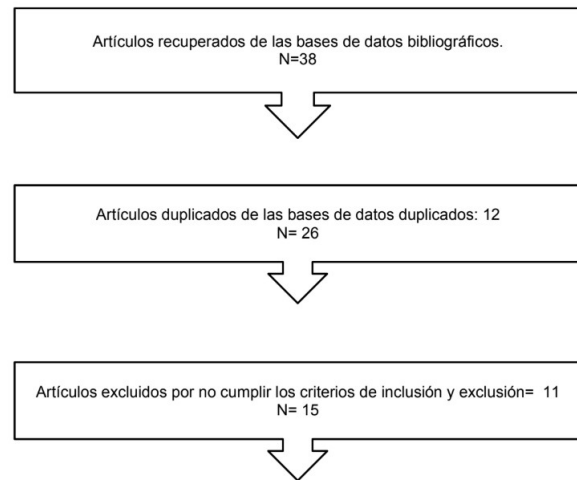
Artículos recuperados de las bases de datos bibliográficos.
N=38

Artículos duplicados de las bases de datos duplicados: 12
N= 26

Artículos excluidos por no cumplir los criterios de inclusión y exclusión= 11
N= 15